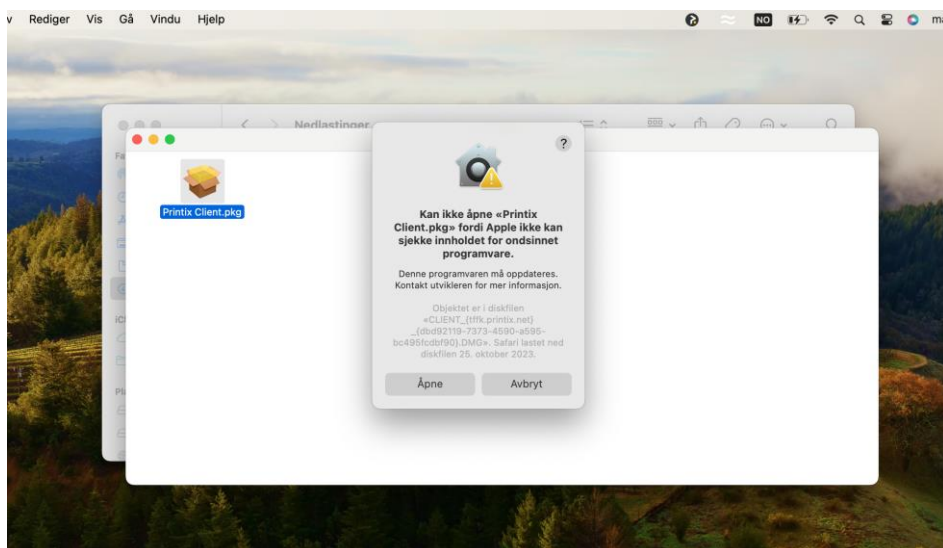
v Rediger Vis Gå Vindu Hjelp

NO

Nedlastinger

Printix Client.pkg

?

Kan ikke åpne «Printix Client.pkg» fordi Apple ikke kan sjekke innholdet for ondsinnet programvare.

Denne programvaren må oppdateres. Kontakt utvikleren for mer informasjon.

Objektet er i diskfilen «CLIENT_{tffk.printix.net}_{dbd92119-7373-4590-a595-bc495fcdbf90}.DMG». Safari lastet ned diskfilen 25. oktober 2023.

Åpne

Avbryt